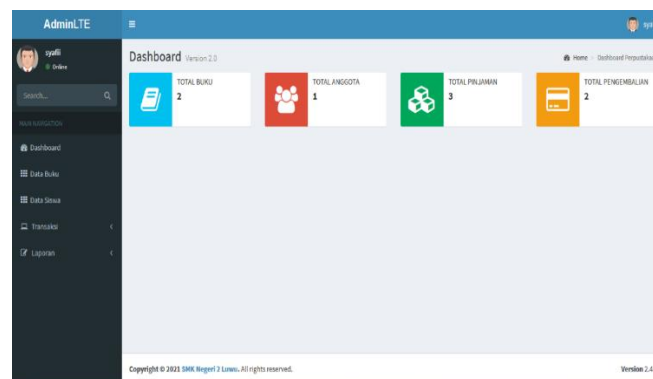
AdminLTE

≡

sya

syafii
Online

Search...

MAIN NAVIGATION

Dashboard

Data Buku

Data Siswa

Transaksi

Laporan

Dashboard Version 2.0

Home > Dashboard Perpustaka

TOTAL BUKU
2

TOTAL ANGGOTA
1

TOTAL PINJAMAN
3

TOTAL PENGEMBALIAN
2

Copyright © 2021 SMK Negeri 2 Luwu. All rights reserved.

Version 2.4